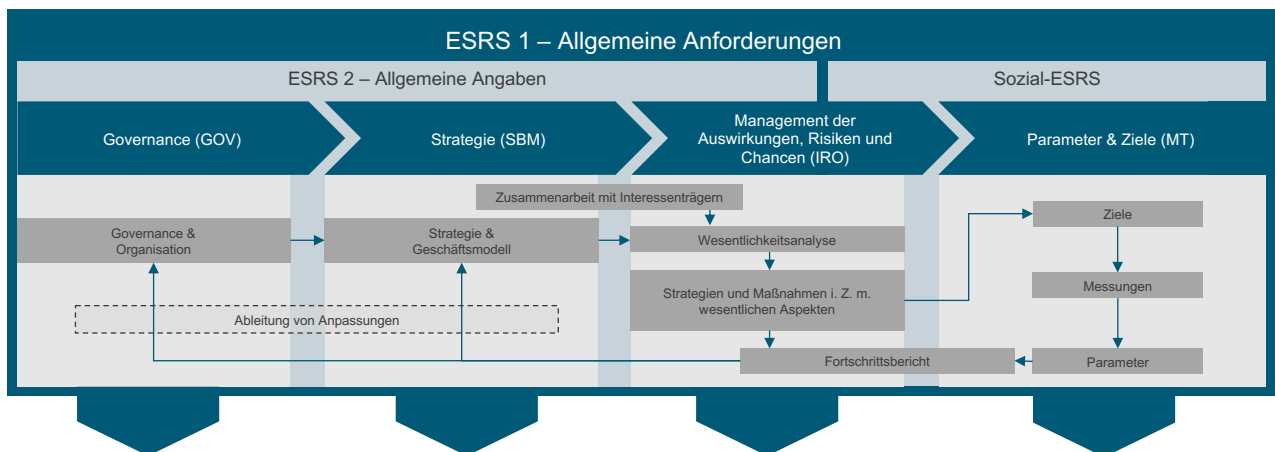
ESRS 1 – Allgemeine Anforderungen

ESRS 2 – Allgemeine Angaben

Sozial-ESRS

Governance (GOV)

Strategie (SBM)

Management der Auswirkungen, Risiken und Chancen (IRO)

Parameter & Ziele (MT)

Zusammenarbeit mit Interessenträgern

Governance & Organisation

Strategie & Geschäftsmodell

Wesentlichkeitsanalyse

Ziele

Strategien und Maßnahmen i. Z. m. wesentlichen Aspekten

Messungen

Ableitung von Anpassungen

Fortschrittsbericht

Parameter